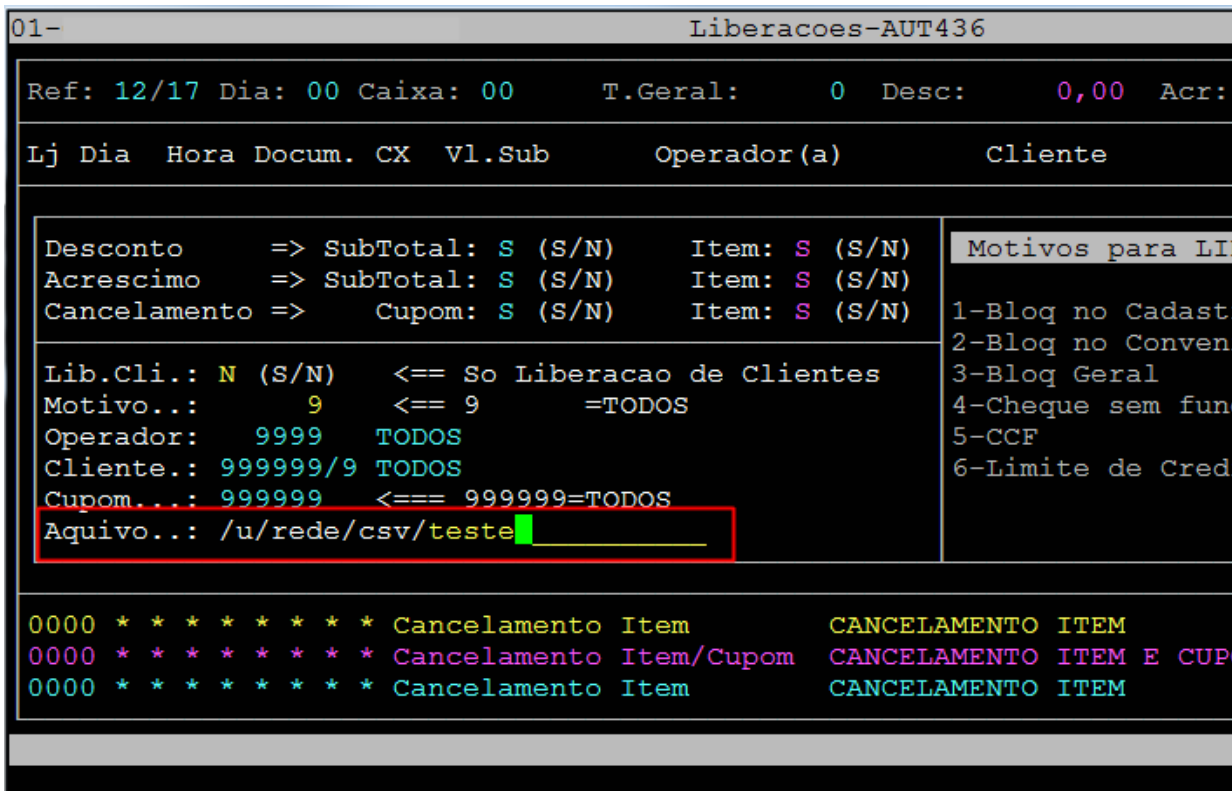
01- Liberacoes-AUT436

Ref: 12/17 Dia: 00 Caixa: 00 T.Geral: 0 Desc: 0,00 Acr:

Lj Dia Hora Docum. CX Vl.Sub Operador(a) Cliente

Desconto => SubTotal: S (S/N) Item: S (S/N)
Acrescimo => SubTotal: S (S/N) Item: S (S/N)
Cancelamento => Cupom: S (S/N) Item: S (S/N)

Lib.Cli.: N (S/N) <== So Liberacao de Clientes
Motivo..: 9 <== 9 =TODOS
Operador: 9999 TODOS
Cliente.: 999999/9 TODOS
Cupom...: 999999 <=== 999999=TODOS
Aquivo..: /u/rede/csv/teste

Motivos para LI
1-Bloq no Cadast
2-Bloq no Conven
3-Bloq Geral
4-Cheque sem fun
5-CCF
6-Limite de Cred

0000 * * * * * * * * Cancelamento Item CANCELAMENTO ITEM
0000 * * * * * * * * Cancelamento Item/Cupom CANCELAMENTO ITEM E CUPO
0000 * * * * * * * * Cancelamento Item CANCELAMENTO ITEM